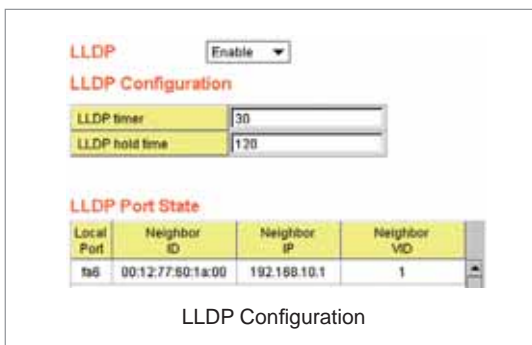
LLDP Enable

LLDP Configuration

| LLDP timer | 30 |
|---|---|
| LLDP hold time | 120 |

LLDP Port State

| Local Port | Neighbor ID | Neighbor IP | Neighbor VID |
|---|---|---|---|
| fa6 | 00:12:77:60:1a:00 | 192.168.10.1 | 1 |

LLDP Configuration